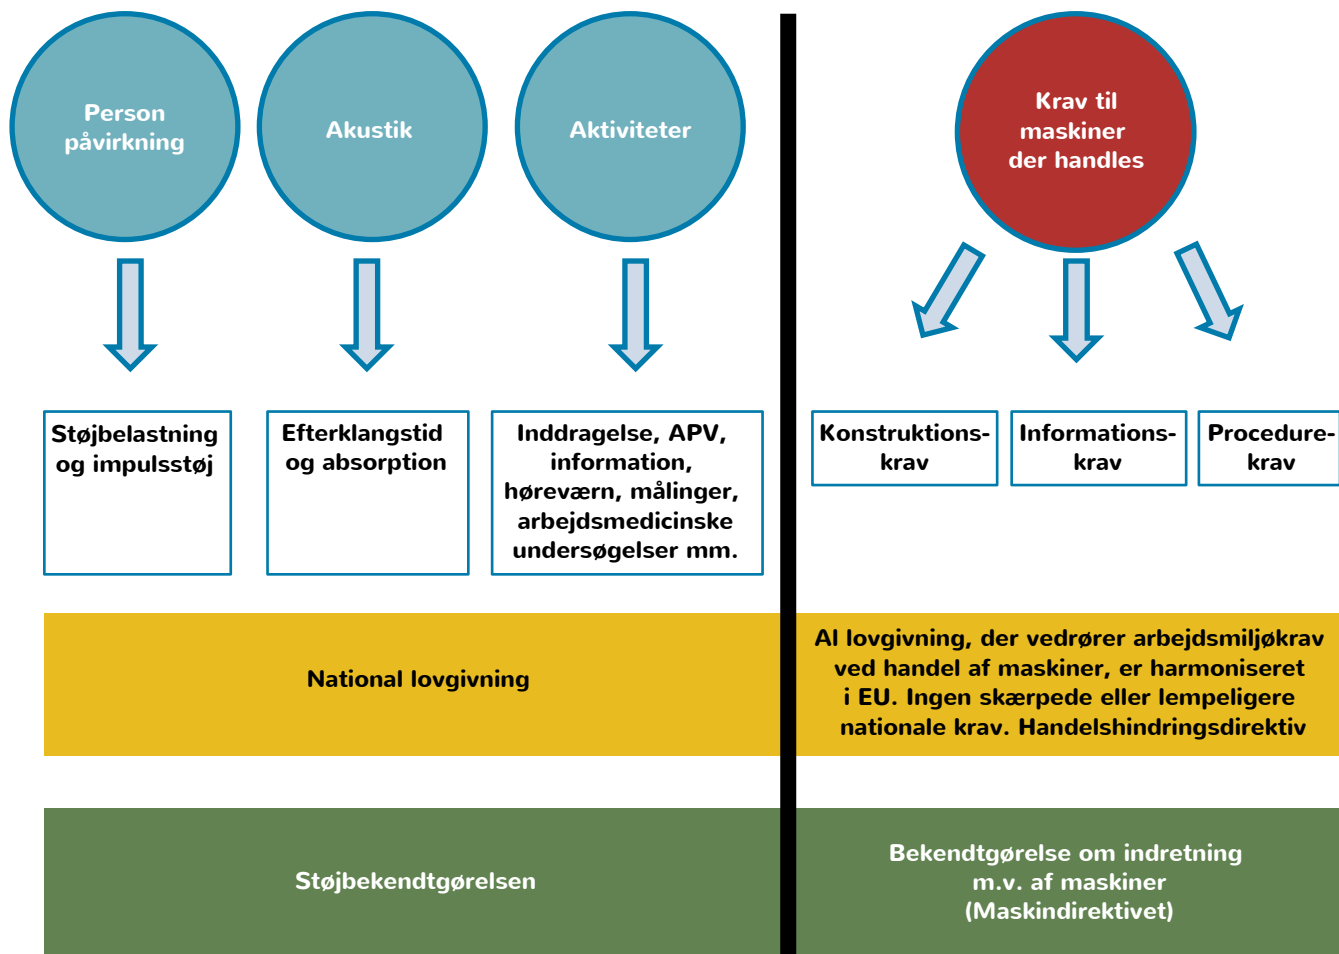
Person påvirkning

Akustik

Aktiviteter

Krav til maskiner der handles

Støjbelastning og impulsstøj

Efterklangstid og absorption

Inddragelse, APV, information, høreværn, målinger, arbejdsmedicinske undersøgelser mm.

Konstruktions-krav

Informations-krav

Procedure-krav

National lovgivning

Al lovgivning, der vedrører arbejdsmiljøkrav ved handel af maskiner, er harmoniseret i EU. Ingen skærpede eller lempeligere nationale krav. Handelshindringsdirektiv

Støjbekendtgørelsen

Bekendtgørelse om indretning m.v. af maskiner (Maskindirektivet)